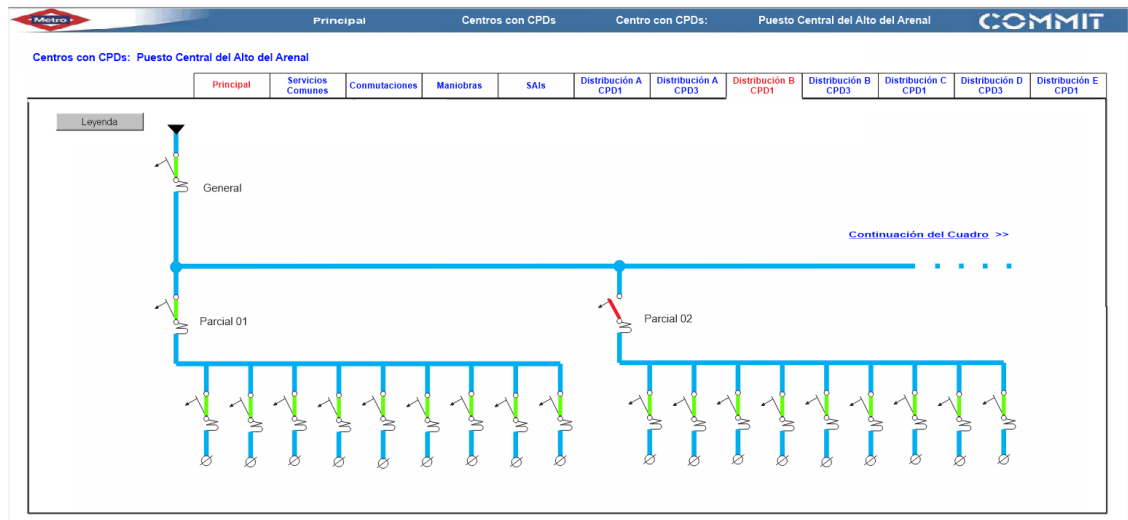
Metro

Principal | Centros con CPDs | Centro con CPDs: | Puesto Central del Alto del Arenal | COMMIT

Centros con CPDs: Puesto Central del Alto del Arenal

| Principal | Servicios Comunes | Conmutaciones | Maniobras | SAIs | Distribución A CPD1 | Distribución A CPD3 | Distribución B CPD1 | Distribución B CPD3 | Distribución C CPD1 | Distribución D CPD3 | Distribución E CPD1 |
|---|---|---|---|---|---|---|---|---|---|---|---|

Leyenda

General

Continuación del Cuadro >>

Parcial 01

Parcial 02